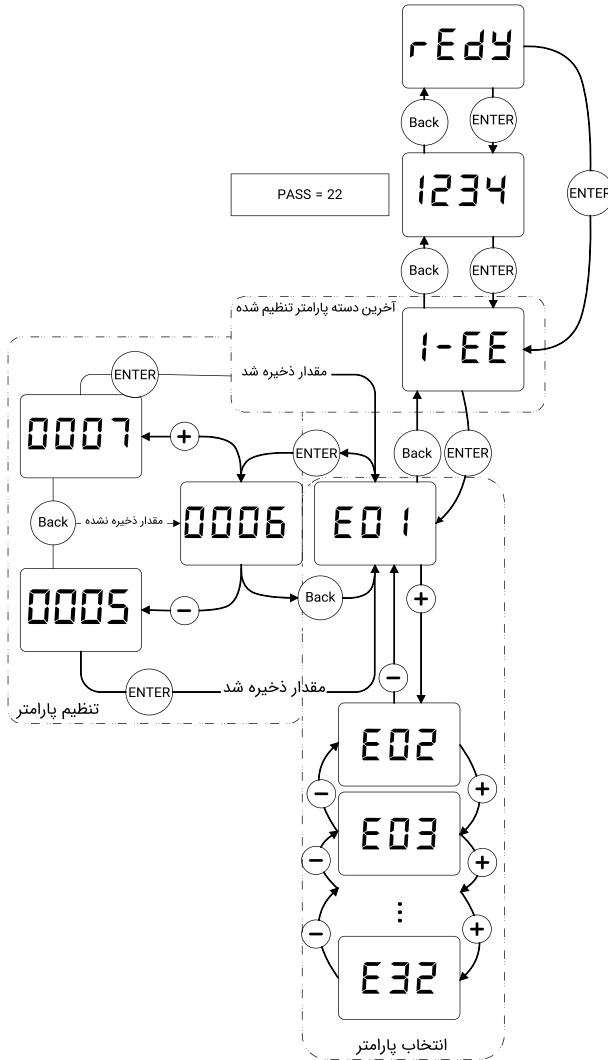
rEdy

Back

ENTER

PASS = 22

1234

ENTER

Back

ENTER

آخرین دسته پارامتر تنظیم شده

1-EE

ENTER

مقدار ذخیره شد

0007

+

ENTER

Back

ENTER

Back

مقدار ذخیره نشده

0006

E01

0005

−

Back

+

−

ENTER

مقدار ذخیره شد

تنظیم پارامتر

E02

−

+

E03

−

+

⋮

−

+

E32

انتخاب پارامتر